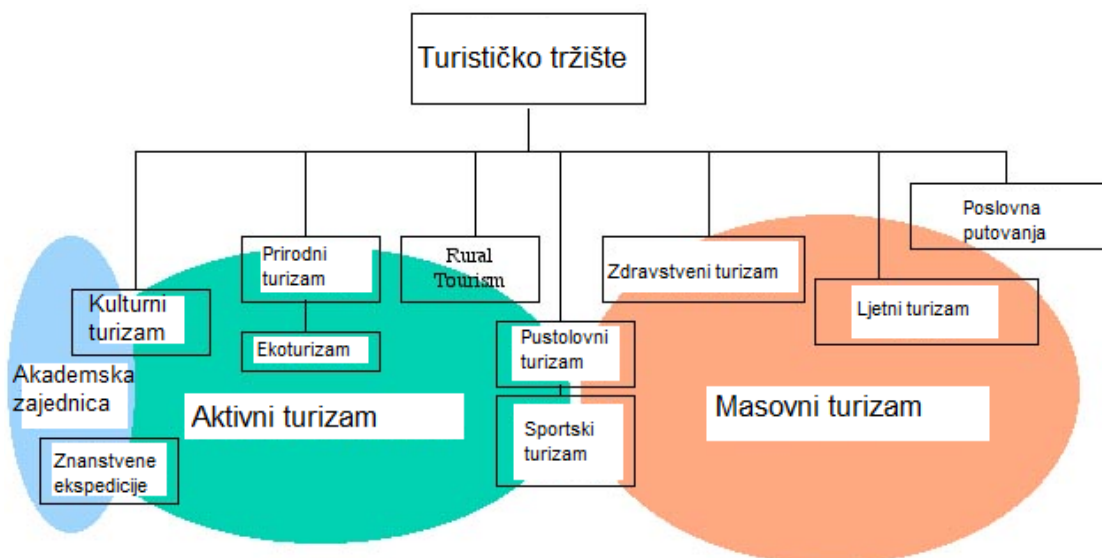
Turističko tržište

Kulturni turizam

Prirodni turizam

Ekoturizam

Rural Tourism

Pustolovni turizam

Sportski turizam

Zdravstveni turizam

Ljetni turizam

Poslovna putovanja

Akademska zajednica

Znanstvene ekspedicije

Aktivni turizam

Masovni turizam